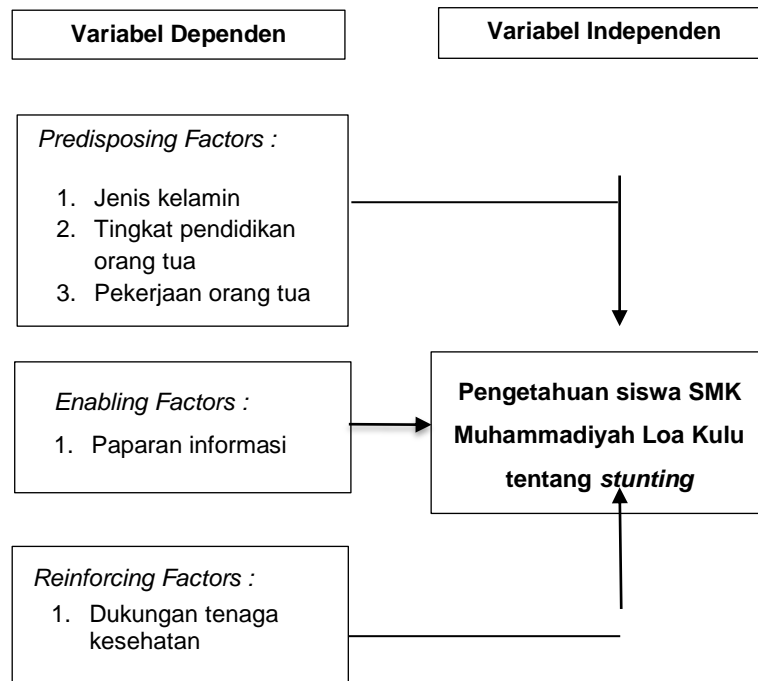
Variabel Dependen

Variabel Independen

*Predisposing Factors :*

1. Jenis kelamin
2. Tingkat pendidikan orang tua
3. Pekerjaan orang tua

*Enabling Factors :*

1. Paparan informasi

**Pengetahuan siswa SMK Muhammadiyah Loa Kulu tentang *stunting***

*Reinforcing Factors :*

1. Dukungan tenaga kesehatan